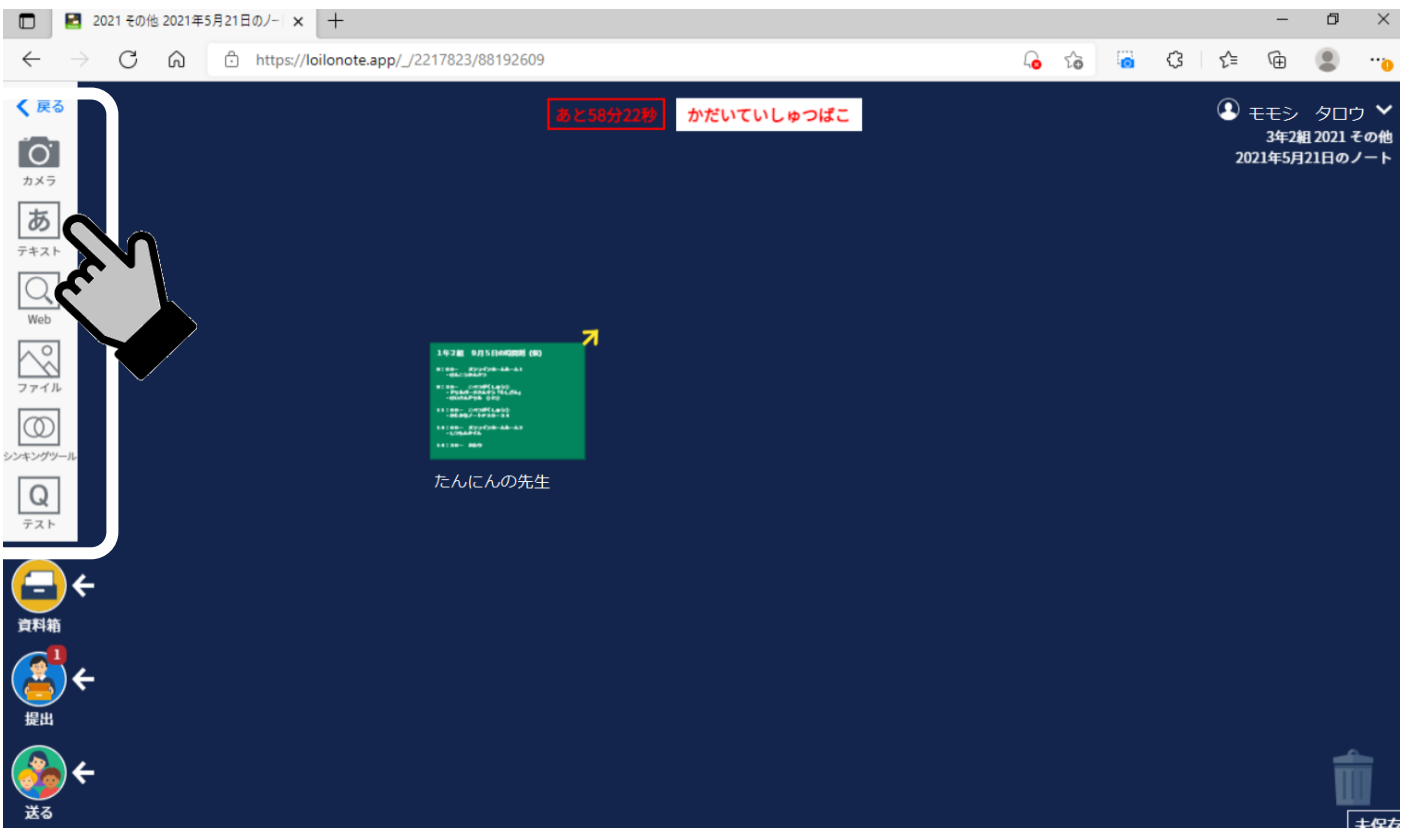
2021 その他 2021年5月21日のノー ×

https://loilonote.app/_/2217823/88192609

戻る

カメラ

あ

テキスト

Web

ファイル

シンキングツール

Q

テスト

あと58分22秒

かだいていしゅつばこ

モモシ タロウ

3年2組 2021 その他

2021年5月21日のノート

1年2組 9月5日の時間割 (仮)

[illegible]

たんにんの先生

資料箱

1

提出

送る

未保存